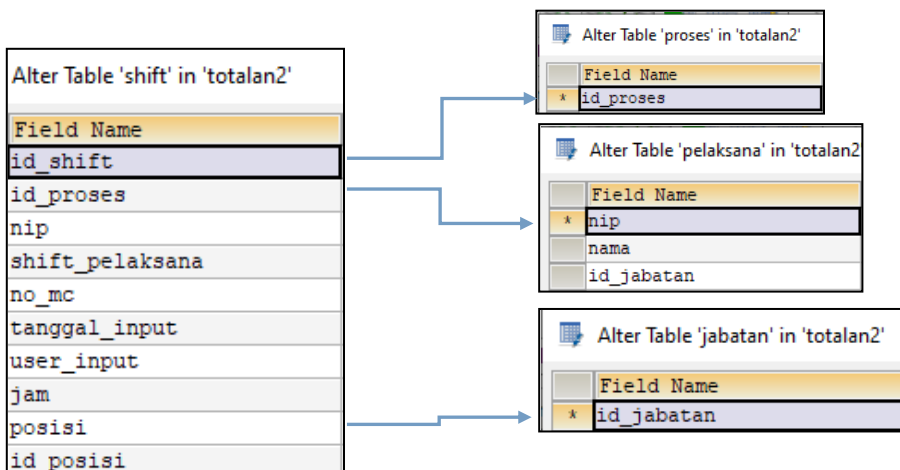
Alter Table 'shift' in 'totalan2'

| Field Name |
|---|
| id_shift |
| id_proses |
| nip |
| shift_pelaksana |
| no_mc |
| tanggal_input |
| user_input |
| jam |
| posisi |
| id_posisi |

Alter Table 'proses' in 'totalan2'

| | Field Name |
|---|---|
| * | id_proses |

Alter Table 'pelaksana' in 'totalan2

| | Field Name |
|---|---|
| * | nip |
| | nama |
| | id_jabatan |

Alter Table 'jabatan' in 'totalan2'

| | Field Name |
|---|---|
| * | id_jabatan |